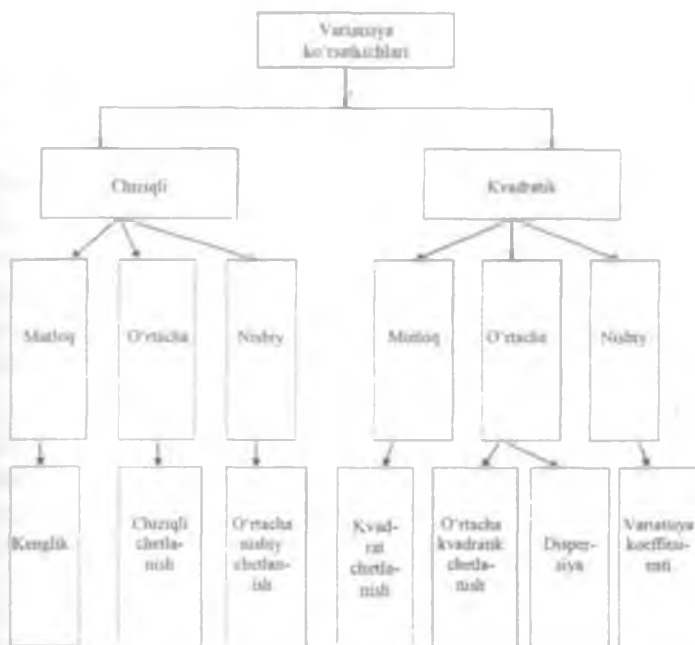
Variatsiya ko'rsatkichlari

Chiziqli

Kvadratik

Mutloq

O'rtacha

Nisbiy

Mutloq

O'rtacha

Nisbiy

Kenglik

Chiziqli chetlanish

O'rtacha nisbiy chetlanish

Kvadrat chetlanish

O'rtacha kvadratik chetlanish

Dispersiya

Variatsiya koeffitsienti